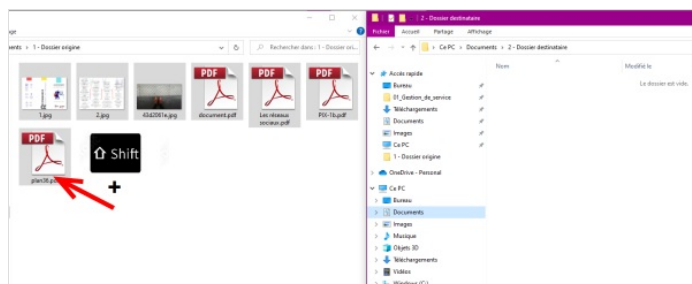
ents > 1 - Dossier origine
Rechercher dans : 1 - Dossier ori...
1.jpg
2.jpg
43d2061e.jpg
PDF
document.pdf
PDF
Les réseaux sociaux.pdf
PDF
PIX-1b.pdf
PDF
plan38.pdf
Shift
+
2 - Dossier destinataire
Fichier Accueil Partage Affichage
Ce PC > Documents > 2 - Dossier destinataire
Accès rapide
Bureau
01_Gestion_de_service
Téléchargements
Documents
Images
Ce PC
1 - Dossier origine
OneDrive - Personal
Ce PC
Bureau
Documents
Images
Musique
Objets 3D
Téléchargements
Vidéos
Windows (C:)
Nom
Modifié le
Le dossier est vide.